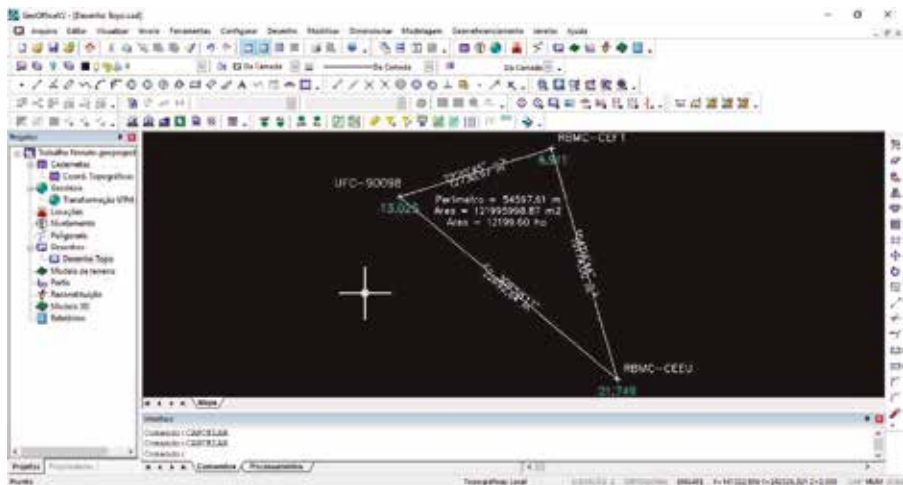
GeoOffice - [Desenho Topo.cad]

Arquivo Editar Visualizar Inserir Ferramentas Configurar Desenho Modificar Dimensionar Modelagem Georreferenciamento Janelas Ajuda

Projetos

Trabalho Novo
Cadernetas
Coord. Topográficas
Geodesia
Transformação UTM
Locações
Nivelamento
Poligonais
Desenhos
Desenho Topo
Modelo de terreno
Perfis
Reconstituição
Modelo 3D
Relatórios

RBMC-CEFT
4.671
UFC-90098
13.025
Perímetro = 54567.61 m
Área = 121995998.87 m2
Área = 12199.60 ha
RBMC-CEEU
21.749

Modelo

Comando: CANCELAR
Comando: CANCELAR
Comando:

Projetos
Comandos
Processamento
Topográfico Local